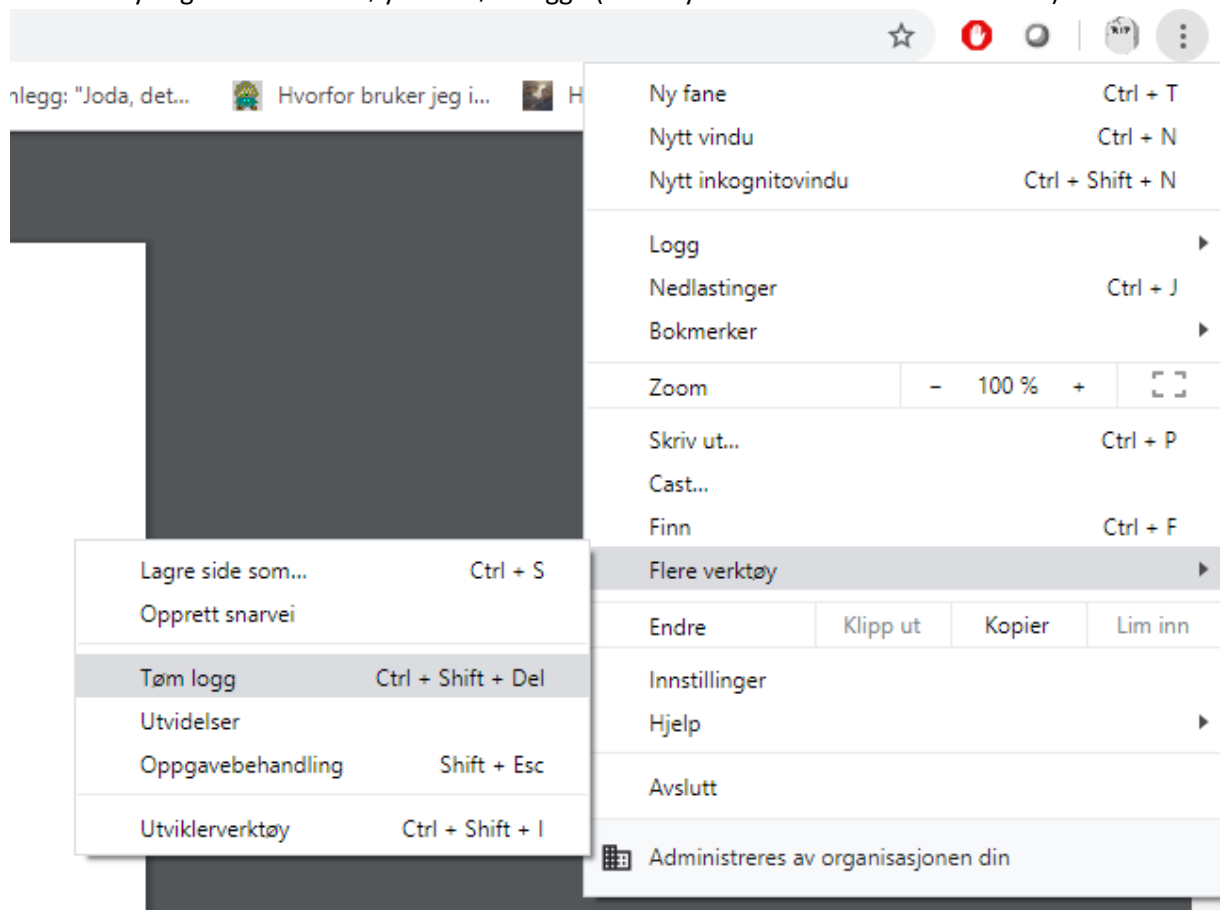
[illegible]

nlegg: "Joda, det... Hvorfor bruker jeg i... H

Ny fane Ctrl + T
Nytt vindu Ctrl + N
Nytt inkognitovindu Ctrl + Shift + N

Logg
Nedlastinger Ctrl + J
Bokmerker

Zoom − 100 % +

Skriv ut... Ctrl + P
Cast...
Finn Ctrl + F
Flere verktøy

Endre Klipp ut Kopier Lim inn

Innstillinger
Hjelp

Avslutt

Administreres av organisasjonen din

Lagre side som... Ctrl + S
Opprett snarvei

Tøm logg Ctrl + Shift + Del
Utvidelser
Oppgavebehandling Shift + Esc

Utviklerverktøy Ctrl + Shift + I